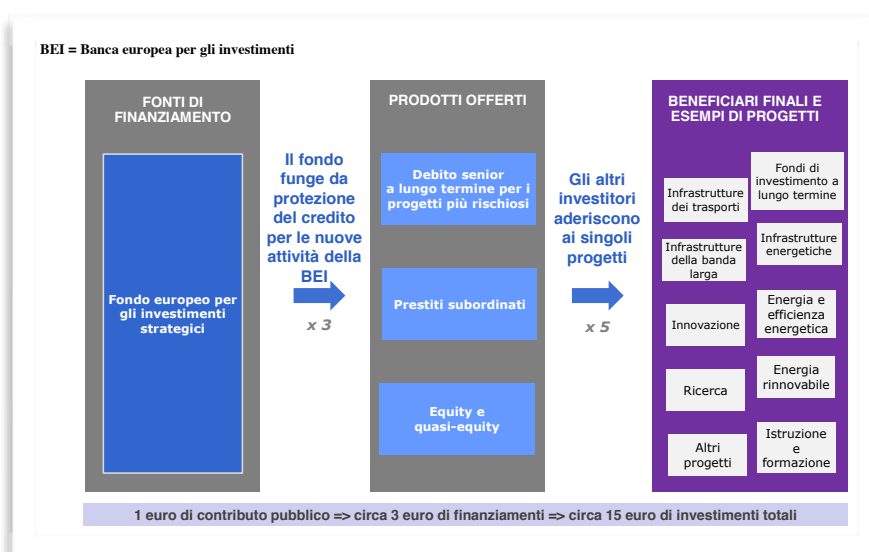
BEI = Banca europea per gli investimenti

FONTI DI FINANZIAMENTO

Fondo europeo per gli investimenti strategici

Il fondo funge da protezione del credito per le nuove attività della BEI

x 3

PRODOTTI OFFERTI

Debito senior a lungo termine per i progetti più rischiosi

Prestiti subordinati

Equity e quasi-equity

Gli altri investitori aderiscono ai singoli progetti

x 5

BENEFICIARI FINALI E ESEMPI DI PROGETTI

Infrastrutture dei trasporti

Fondi di investimento a lungo termine

Infrastrutture della banda larga

Infrastrutture energetiche

Innovazione

Energia e efficienza energetica

Ricerca

Energia rinnovabile

Altri progetti

Istruzione e formazione

1 euro di contributo pubblico => circa 3 euro di finanziamenti => circa 15 euro di investimenti totali